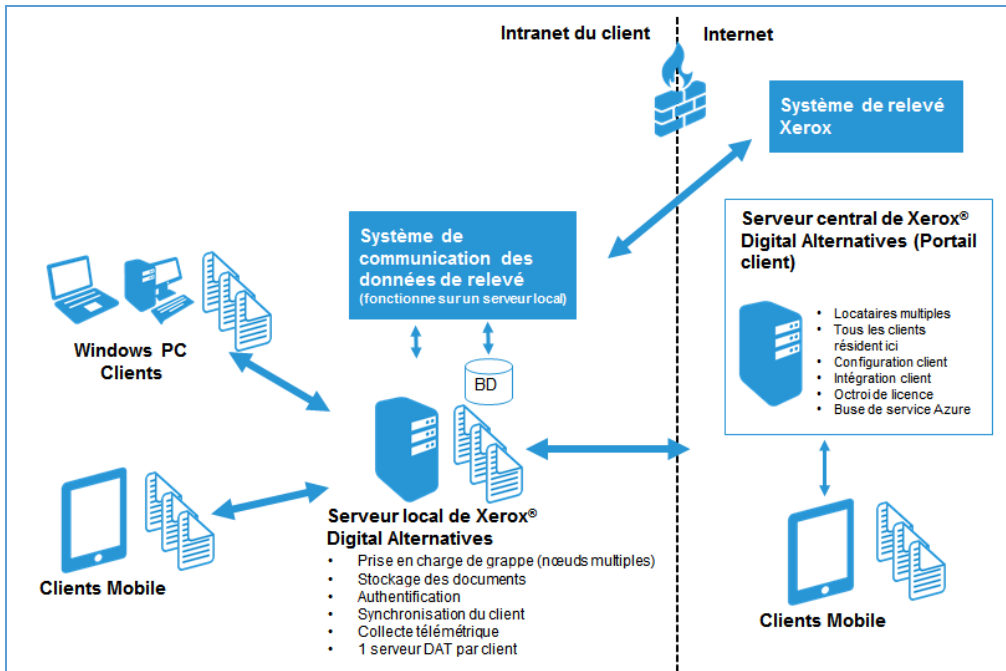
Intranet du client

Internet

Système de relevé Xerox

Système de communication des données de relevé
(fonctionne sur un serveur local)

Serveur central de Xerox® Digital Alternatives (Portail client)

- Locataires multiples
- Tous les clients résident ici
- Configuration client
- Intégration client
- Octroi de licence
- Buse de service Azure

Windows PC Clients

BD

Serveur local de Xerox® Digital Alternatives

- Prise en charge de grappe (nœuds multiples)
- Stockage des documents
- Authentification
- Synchronisation du client
- Collecte télémétrique
- 1 serveur DAT par client

Clients Mobile

Clients Mobile